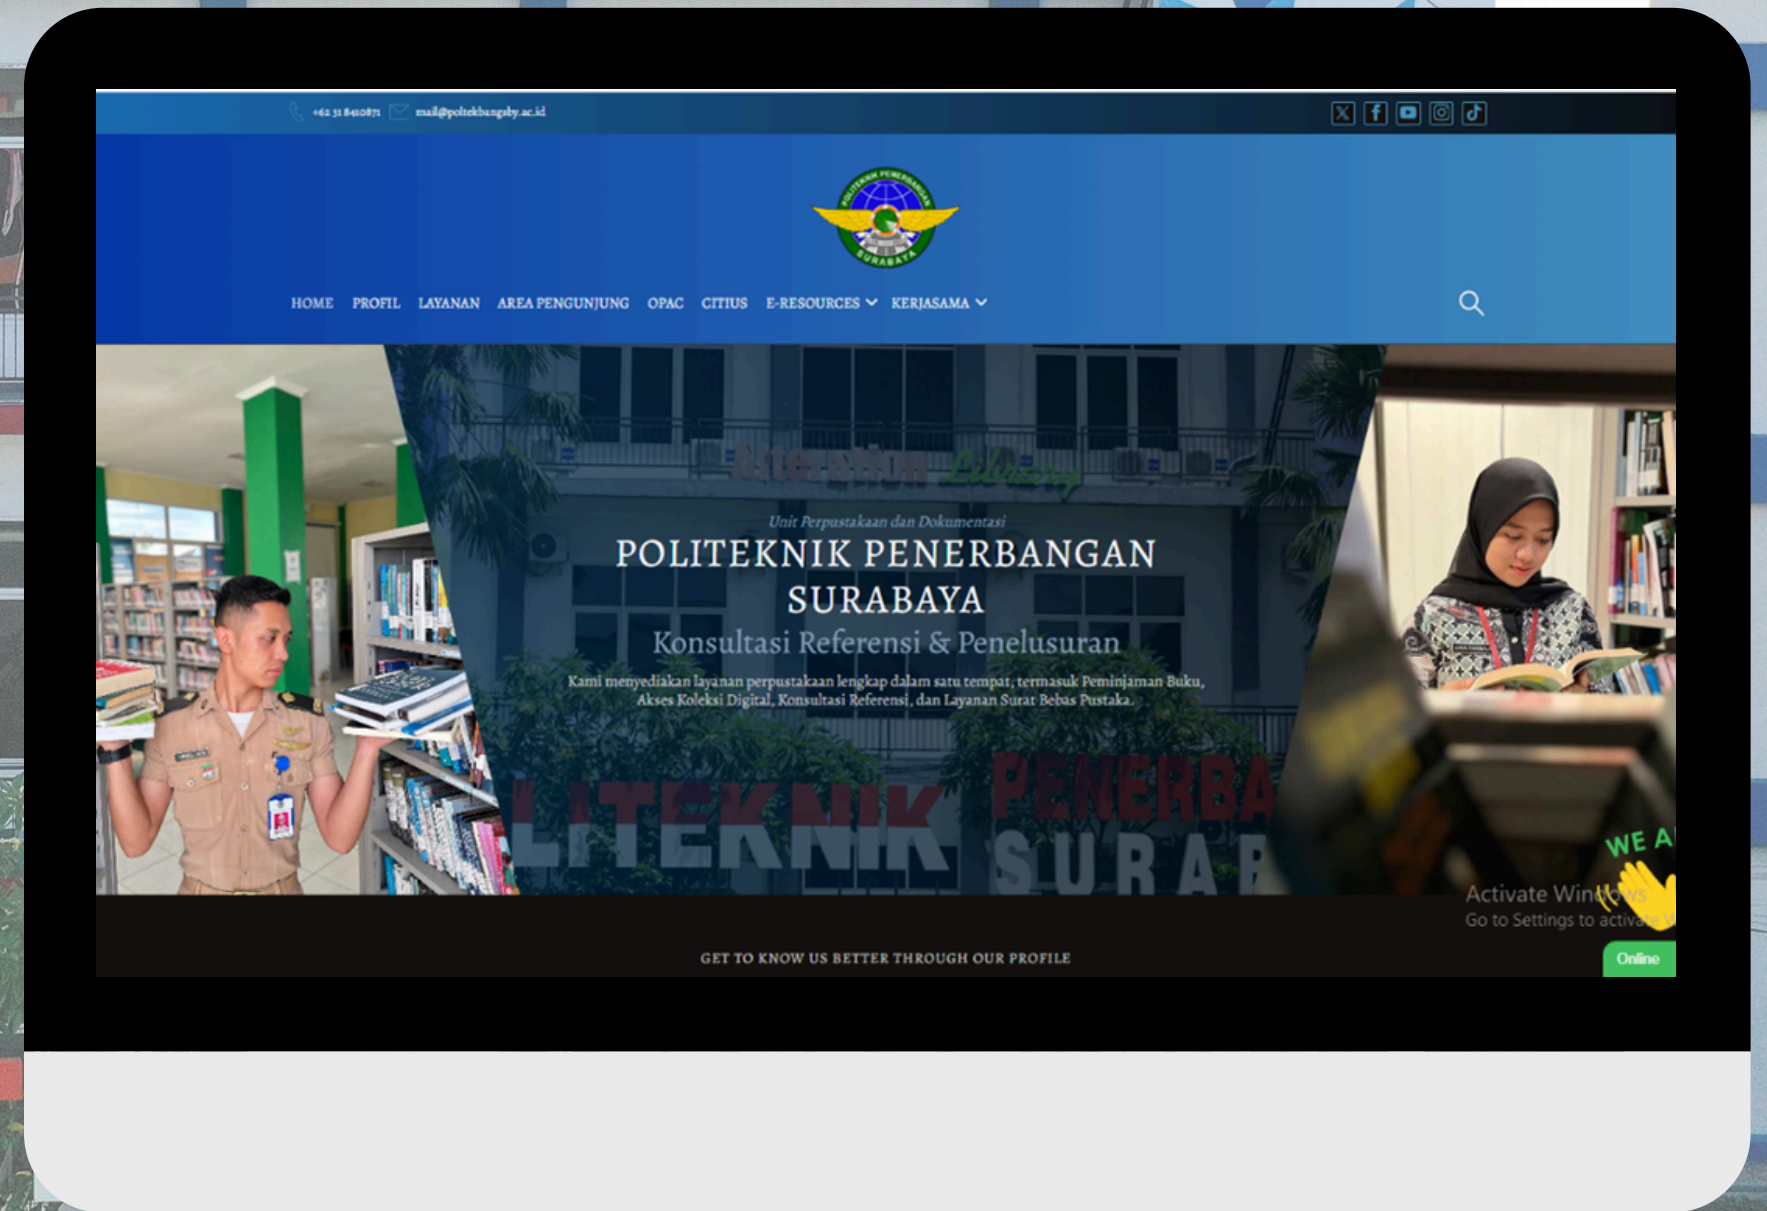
+62 31 8410871 mail@poltekbangsby.ac.id

POLITEKNIK PENERBANGAN SURABAYA

HOME PROFIL LAYANAN AREA PENGUNJUNG OPAC CITIUS E-RESOURCES KERJASAMA

Attention Library

Unit Perpustakaan dan Dokumentasi
POLITEKNIK PENERBANGAN SURABAYA
Konsultasi Referensi & Penelusuran

Kami menyediakan layanan perpustakaan lengkap dalam satu tempat, termasuk Peminjaman Buku, Akses Koleksi Digital, Konsultasi Referensi, dan Layanan Surat Bebas Pustaka.

LITEKNIK PENERBA SURAB

WE A

Activate Windows
Go to Settings to activate W

GET TO KNOW US BETTER THROUGH OUR PROFILE

Online